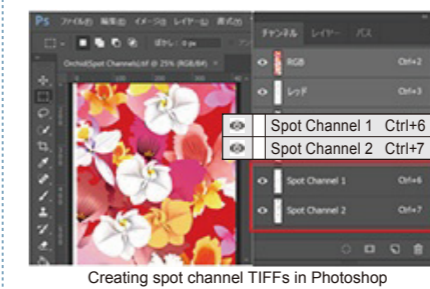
Ps ファイル(F) 編集(E) イメージ(I) レイヤー(L) 書式(Y)

ぼかし： 0 px

OrchidSpot Channels.tif @ 25% (RGB/8)

チャンネル レイヤー パス

RGB Ctrl+2

レッド Ctrl+3

Spot Channel 1 Ctrl+6

Spot Channel 2 Ctrl+7

Spot Channel 1 Ctrl+6

Spot Channel 2 Ctrl+7

Creating spot channel TIFFs in Photoshop